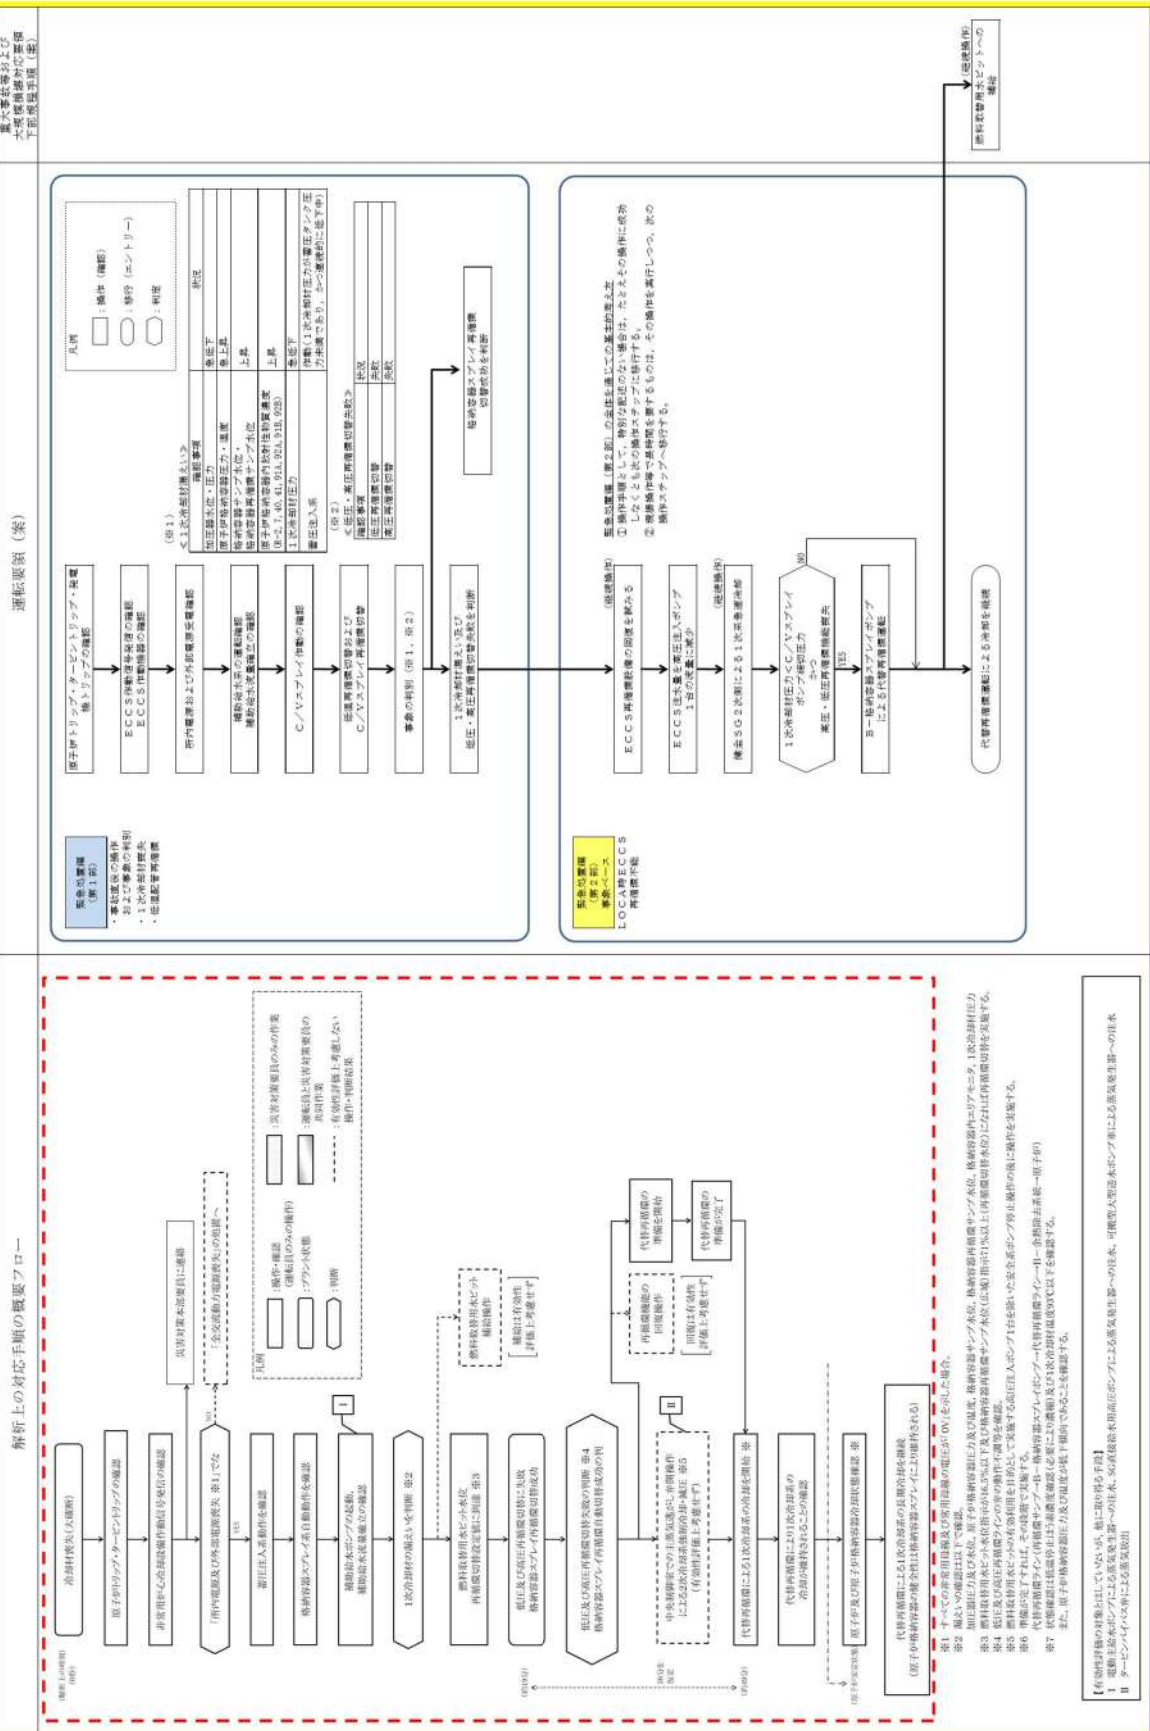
解析上の対応手順の概要フロー

運転要領（案）

重大事故等および大規模損壊対応要領下部規程手順（案）

冷却材喪失（大破断）

原子炉トリップ・タービントリップの確認

非常用炉心冷却設備作動信号発信の確認

「所内電源及び外部電源喪失」※1 でない

蓄圧注入系動作の確認

格納容器スプレイ系自動動作の確認

補助給水ポンプの起動、補助給水流量確立の確認

1次冷却材の漏えいを判断 ※2

燃料取替用水ピット水位、再循環切替設定値に到達 ※3

低圧及び高圧再循環切替に失敗、格納容器スプレイ再循環切替成功

低圧及び高圧再循環切替失敗の判断 ※4、格納容器スプレイ再循環自動切替成功の判断

中央制御室での主蒸気逃がし弁開操作による2次系強制冷却開始・減圧 ※5（有効性評価上考慮せず）

代替再循環による1次冷却系の冷却を開始 ※6

代替再循環により1次冷却系の冷却が維持されることの確認

原子炉及び原子炉格納容器の冷却状態確認 ※7

代替再循環による1次冷却系の長期冷却を継続（原子炉格納容器の健全性は格納容器スプレイにより維持される）

災害対策本部要員に連絡

「全交流動力電源喪失」の処置へ

燃料取替用水ピット補給操作

補給は有効性評価上考慮せず

再循環機能の回復操作

回復は有効性評価上考慮せず

代替再循環の準備を開始

代替再循環の準備が完了

凡例
：操作・確認（運転員のみの操作）
：プラント状態
：判断
：災害対策要員のみの作業
：運転員と災害対策要員の共同作業
：有効性評価上考慮しない操作・判断結果

YES
NO
I
II

※1 すべての非常用母線及び常用母線の電圧が「0V」を示した場合。
※2 漏えいの確認は以下で確認。加圧器圧力及び水位、原子炉格納容器圧力及び温度、格納容器再循環サンプ水位、格納容器内エリアモニタ、1次冷却材圧力
※3 燃料取替用水ピット水位指示が16.5%以下及び格納容器再循環サンプ水位（広域）指示71%以上（再循環切替水位）になれば再循環切替を実施する。
※4 低圧及び高圧再循環ラインの弁の動作不調等を確認。
※5 燃料取替用水ピットの有効利用を目的として実施する高圧注入ポンプ1台を除いた安全系ポンプ停止操作の後に操作を実施する。
※6 準備が完了すれば、その段階で実施する。
代替再循環ライン（格納容器サンプB→格納容器スプレイポンプ→代替再循環ライン→余熱除去系統→原子炉）
※7 状態確認は格納容器圧力及び温度が低下傾向であることを確認する。

【有効性評価の対象とはしていないが、他に取り得る手段】
I 電動主給水ポンプによる蒸気発生器への注水、SG直接給水用高圧ポンプによる蒸気発生器への注水、可搬型大型送水ポンプによる蒸気発生器への注水
II タービンバイパス弁による蒸気放出

緊急処置編（第1部）
・事故直後の操作および事象の判別
・1次冷却材喪失
・低温配管再循環

原子炉トリップ・タービントリップ・発電機トリップの確認

ECCS作動信号発信の確認 ECCS作動機器の確認

所内電源および外部電源受電確認

補助給水系の運転確認 補助給水流量確立の確認

C/Vスプレイ作動の確認

低温再循環切替およびC/Vスプレイ再循環切替

事象の判別（※1、※2）

1次冷却材漏えい及び低圧・高圧再循環切替失敗を判断

格納容器スプレイ再循環切替成功を判断

（※1）
＜1次冷却材漏えい＞
| 確認事項 | 状況 |
|---|---|
| 加圧器水位・圧力 | 急低下 |
| 原子炉格納容器圧力・温度 | 急上昇 |
| 格納容器サンプ水位、格納容器再循環サンプ水位 | 急上昇 |
| 原子炉格納容器内放射性物質濃度（R-2,7,40,41,91A,92A,91B,92B） | 上昇 |
| 1次冷却材圧力 | 急低下 |
| 蓄圧注入系 | 作動（1次冷却材圧力が蓄圧タンク圧力未満であり、かつ連続的に低下中） |

（※2）
＜低圧・高圧再循環切替失敗＞
| 確認事項 | 状況 |
|---|---|
| 低圧再循環切替 | 失敗 |
| 高圧再循環切替 | 失敗 |

凡例
：操作（確認）
：移行（エントリー）
：判断

緊急処置編（第2部）事象ベース
LOCA時ECCS再循環機能不能

緊急処置編（第2部）の全体を通じての基本的考え方
①操作手順として、特有な配慮のない場合は、ただちの操作に成功しなくとも次の操作ステップに移行する。
②現場操作等で長時間を要するものは、その操作を実行しつつ、次の操作ステップへ移行する。

（並行操作）ECCS再循環機能の回復を試みる

ECCS注水量を高圧注入ポンプ1台の流量に減少

（並行操作）健全SG2次側による1次系急速冷却

1次冷却材圧力＜C/Vスプレイポンプ締切圧力かつ低圧・高圧再循環機能喪失

YES
NO

B－格納容器スプレイポンプによる代替再循環運転

代替再循環運転による冷却を確認

（並行操作）燃料取替用水ピットへの補給